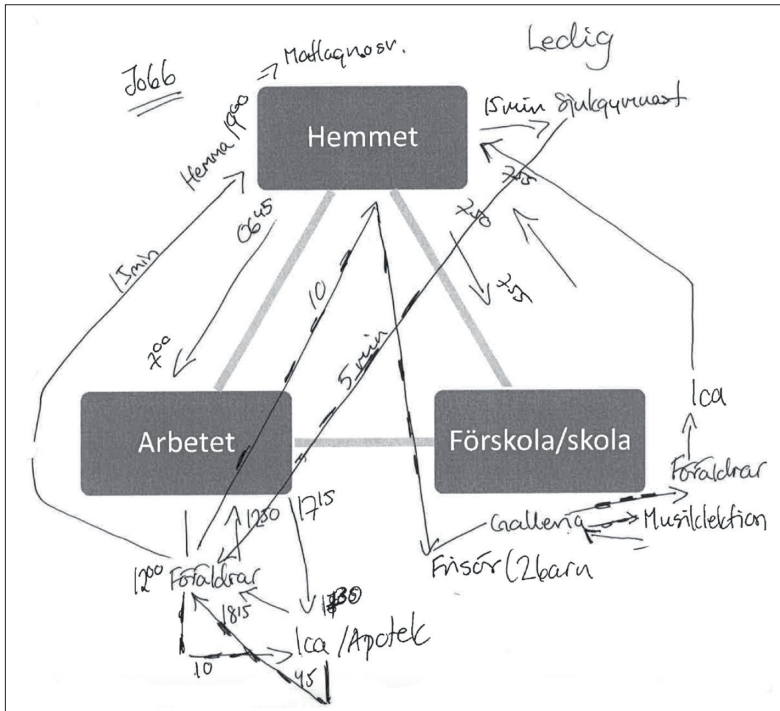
Jobb

Ledig

Hemma $19^{00}$ → Matlagn osv.

Hemmet

15min sjukgymnast

$06^{45}$

$7^{00}$

$7^{30}$

$7^{35}$

$7^{45}$

15min

10

5 min

Arbetet

Förskola/skola

Ica

Föräldrar

Galleria

Musiklektion

Frisör (2barn

$12^{00}$ Föräldrar

$12^{30}$

$17^{15}$

$18^{15}$

$17^{30}$

Ica / Apotek

10

45